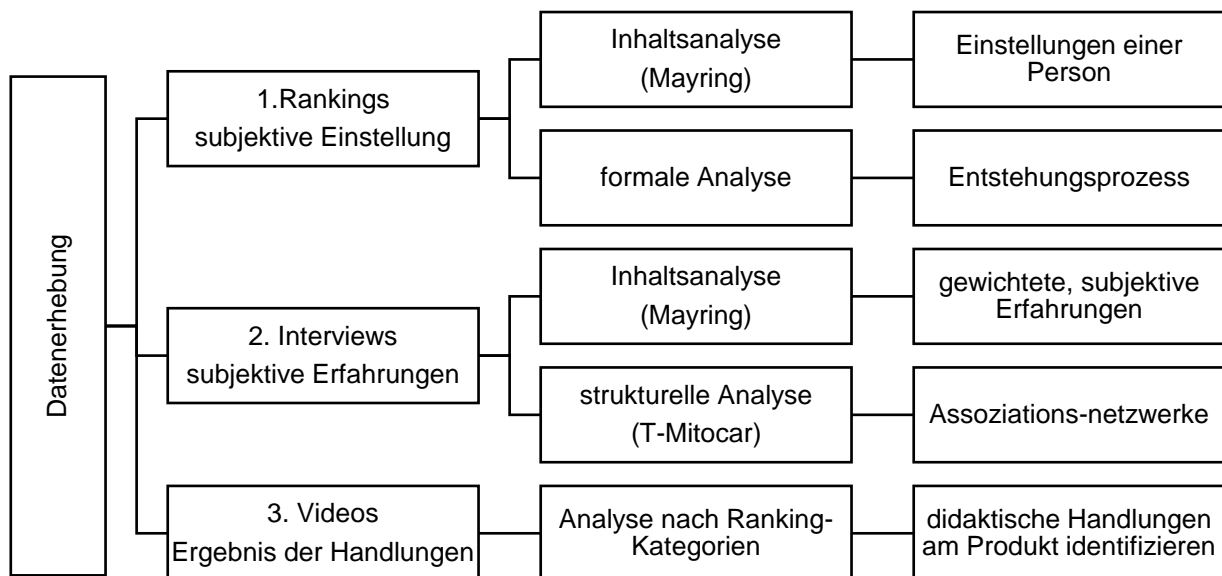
Datenerhebung

1.Rankings
subjektive Einstellung

Inhaltsanalyse
(Mayring)

Einstellungen einer Person

formale Analyse

Entstehungsprozess

2. Interviews
subjektive Erfahrungen

Inhaltsanalyse
(Mayring)

gewichtete, subjektive Erfahrungen

strukturelle Analyse
(T-Mitocar)

Assoziations-netzwerke

3. Videos
Ergebnis der Handlungen

Analyse nach Ranking-Kategorien

didaktische Handlungen am Produkt identifizieren